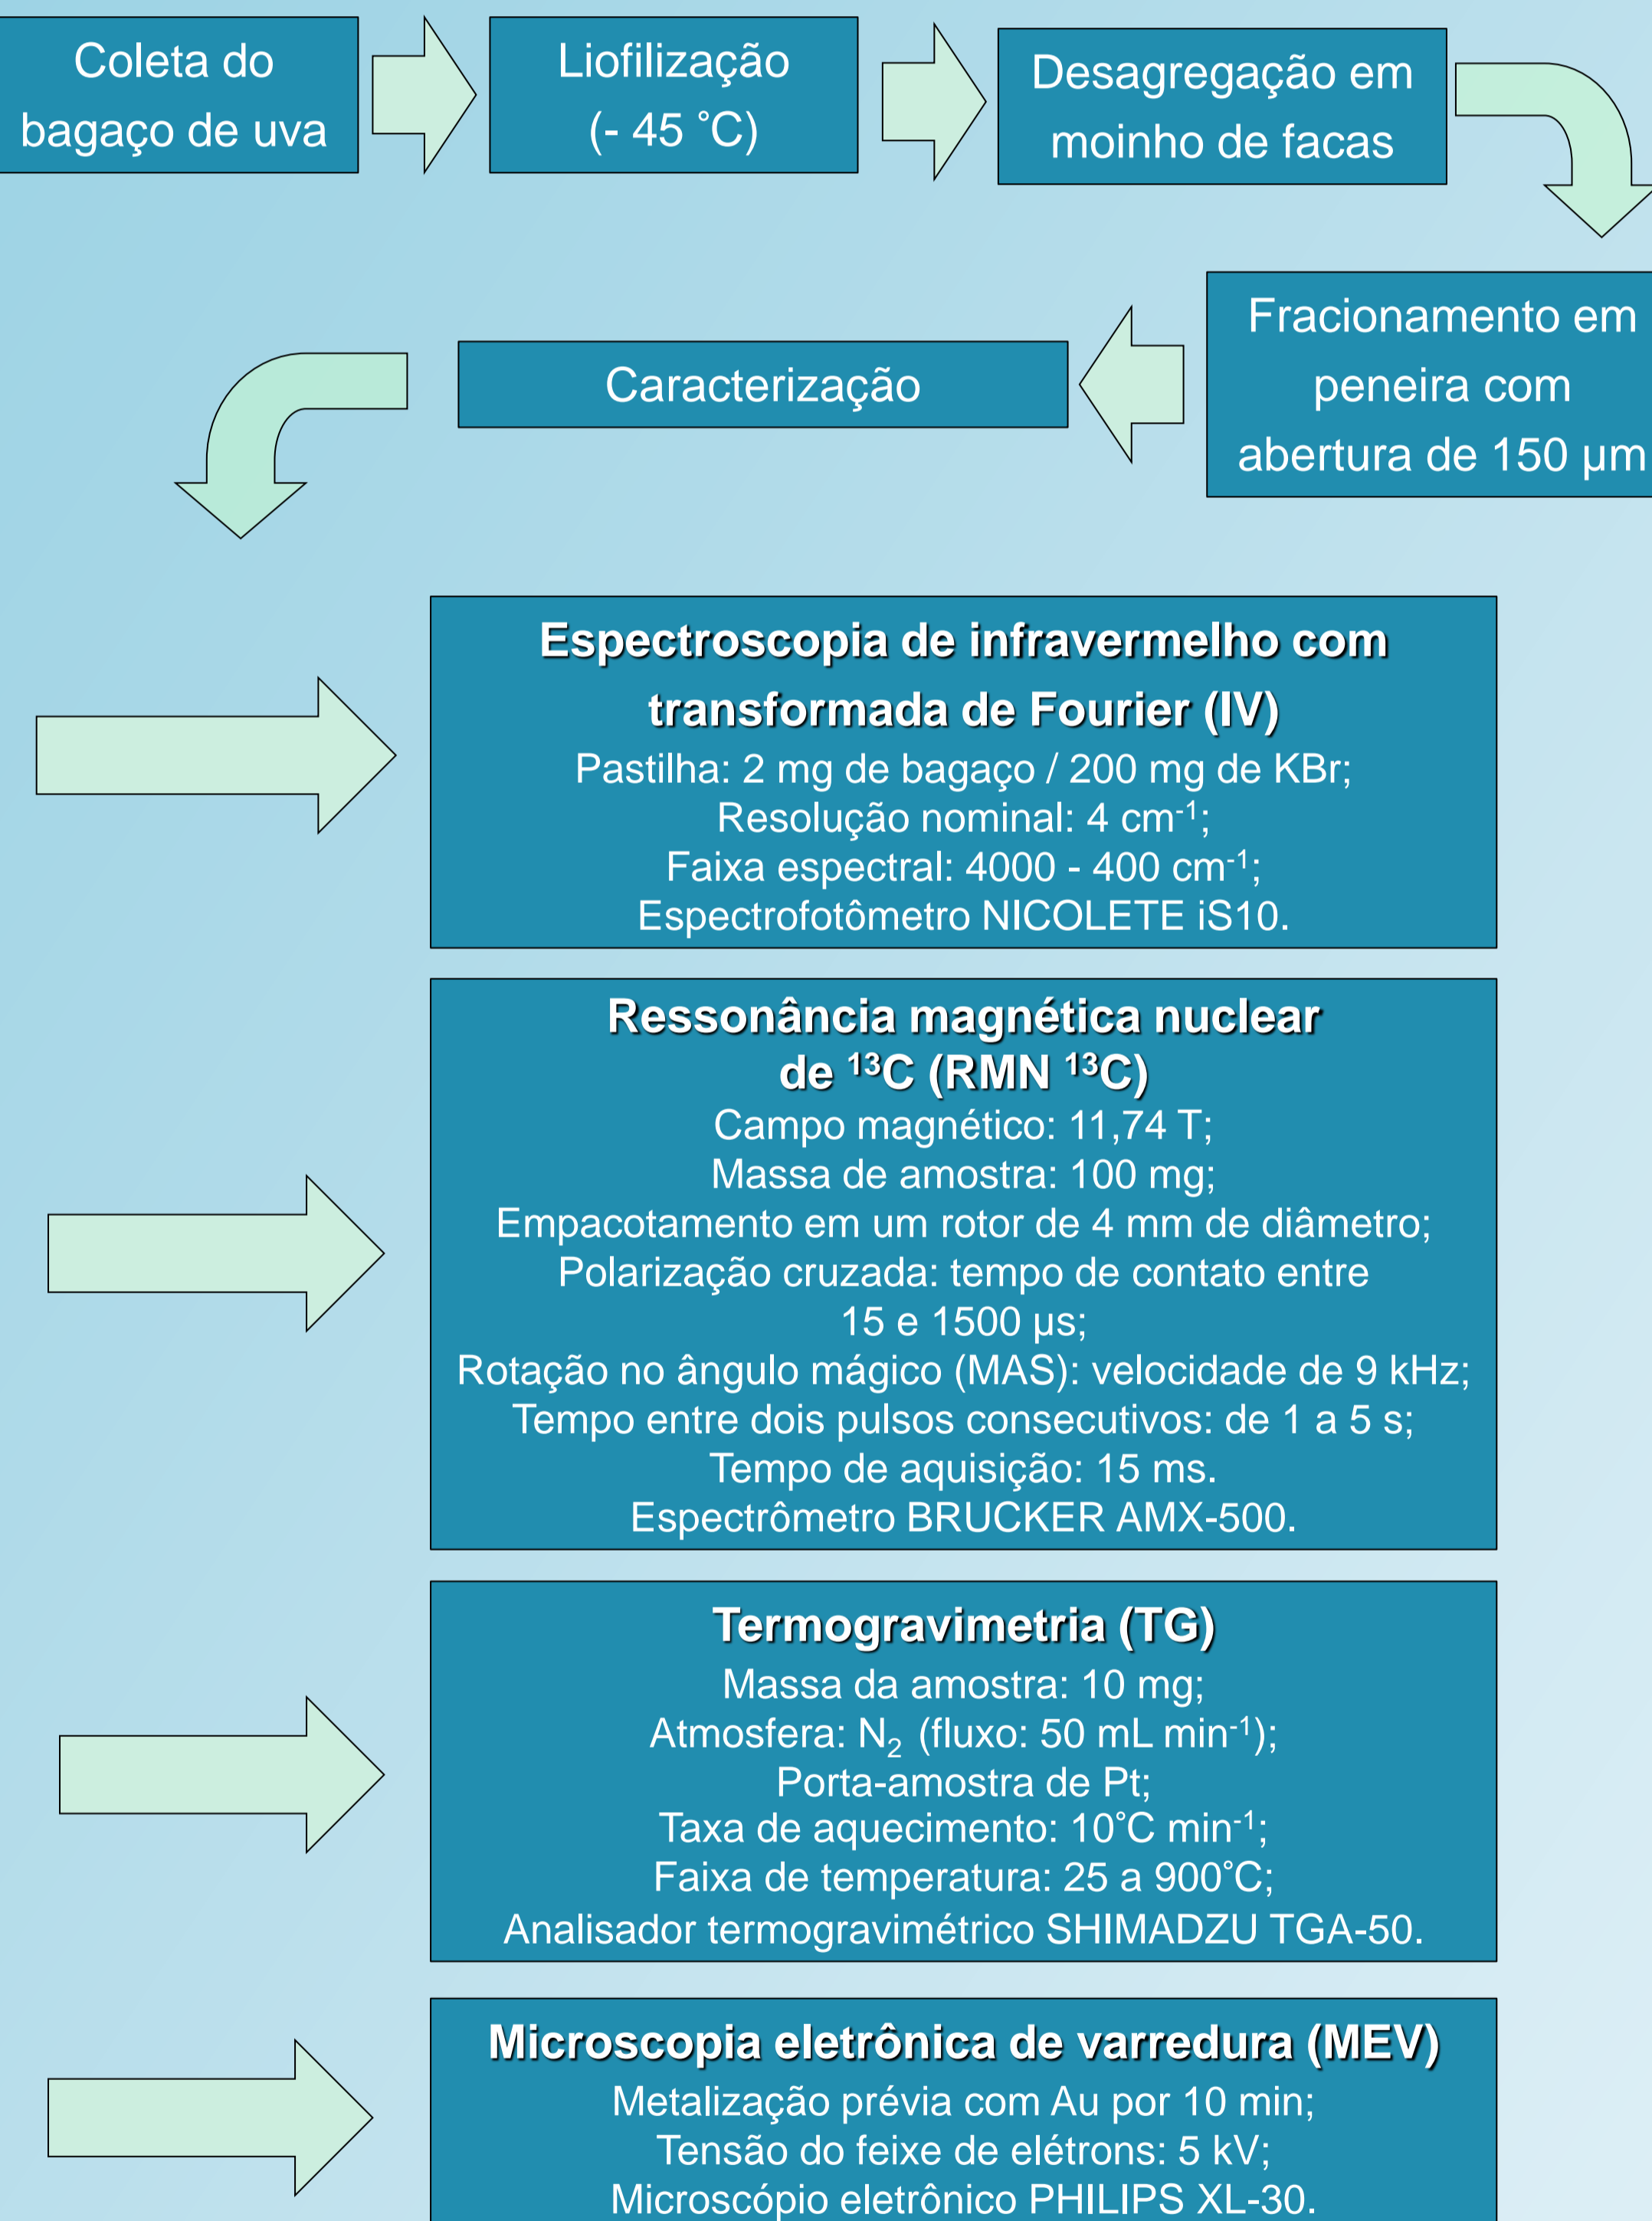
Coleta do bagaço de uva

Liofilização (- 45 °C)

Desagregação em moinho de facas

Fracionamento em peneira com abertura de 150 μm

Caracterização

**Espectroscopia de infravermelho com transformada de Fourier (IV)**
Pastilha: 2 mg de bagaço / 200 mg de KBr;
Resolução nominal: 4 $cm^{-1}$;
Faixa espectral: 4000 - 400 $cm^{-1}$;
Espectrofotômetro NICOLETE iS10.

**Ressonância magnética nuclear de $^{13}C$ (RMN $^{13}C$)**
Campo magnético: 11,74 T;
Massa de amostra: 100 mg;
Empacotamento em um rotor de 4 mm de diâmetro;
Polarização cruzada: tempo de contato entre 15 e 1500 μs;
Rotação no ângulo mágico (MAS): velocidade de 9 kHz;
Tempo entre dois pulsos consecutivos: de 1 a 5 s;
Tempo de aquisição: 15 ms.
Espectrômetro BRUCKER AMX-500.

**Termogravimetria (TG)**
Massa da amostra: 10 mg;
Atmosfera: $N_2$ (fluxo: 50 mL $min^{-1}$);
Porta-amostra de Pt;
Taxa de aquecimento: 10°C $min^{-1}$;
Faixa de temperatura: 25 a 900°C;
Analisador termogravimétrico SHIMADZU TGA-50.

**Microscopia eletrônica de varredura (MEV)**
Metalização prévia com Au por 10 min;
Tensão do feixe de elétrons: 5 kV;
Microscópio eletrônico PHILIPS XL-30.